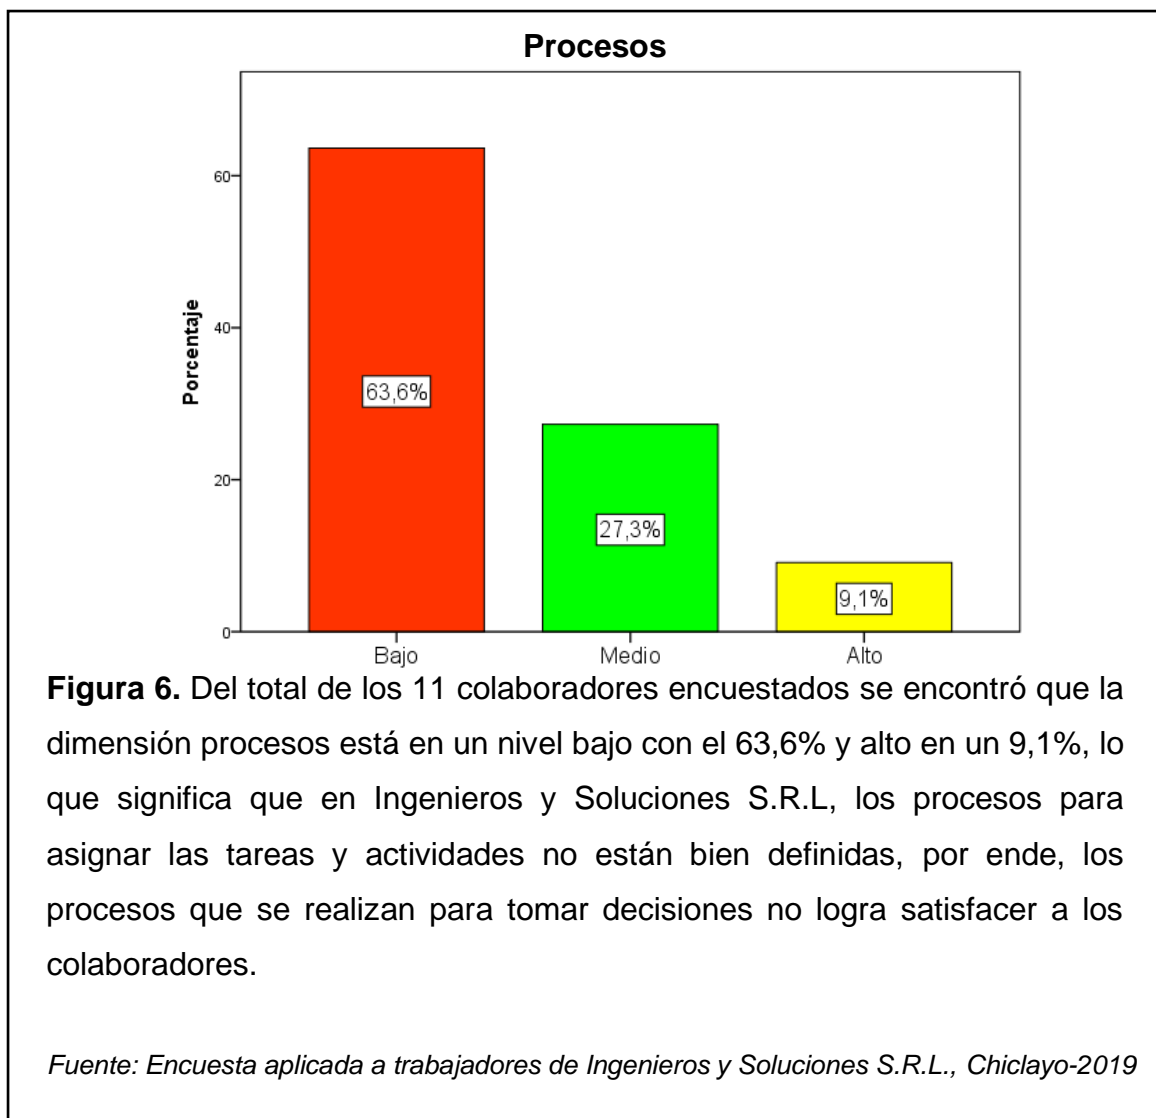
Procesos

60
40
20
0

Porcentaje

63,6%
27,3%
9,1%

Bajo
Medio
Alto

**Figura 6.** Del total de los 11 colaboradores encuestados se encontró que la dimensión procesos está en un nivel bajo con el 63,6% y alto en un 9,1%, lo que significa que en Ingenieros y Soluciones S.R.L, los procesos para asignar las tareas y actividades no están bien definidas, por ende, los procesos que se realizan para tomar decisiones no logra satisfacer a los colaboradores.

*Fuente: Encuesta aplicada a trabajadores de Ingenieros y Soluciones S.R.L., Chiclayo-2019*